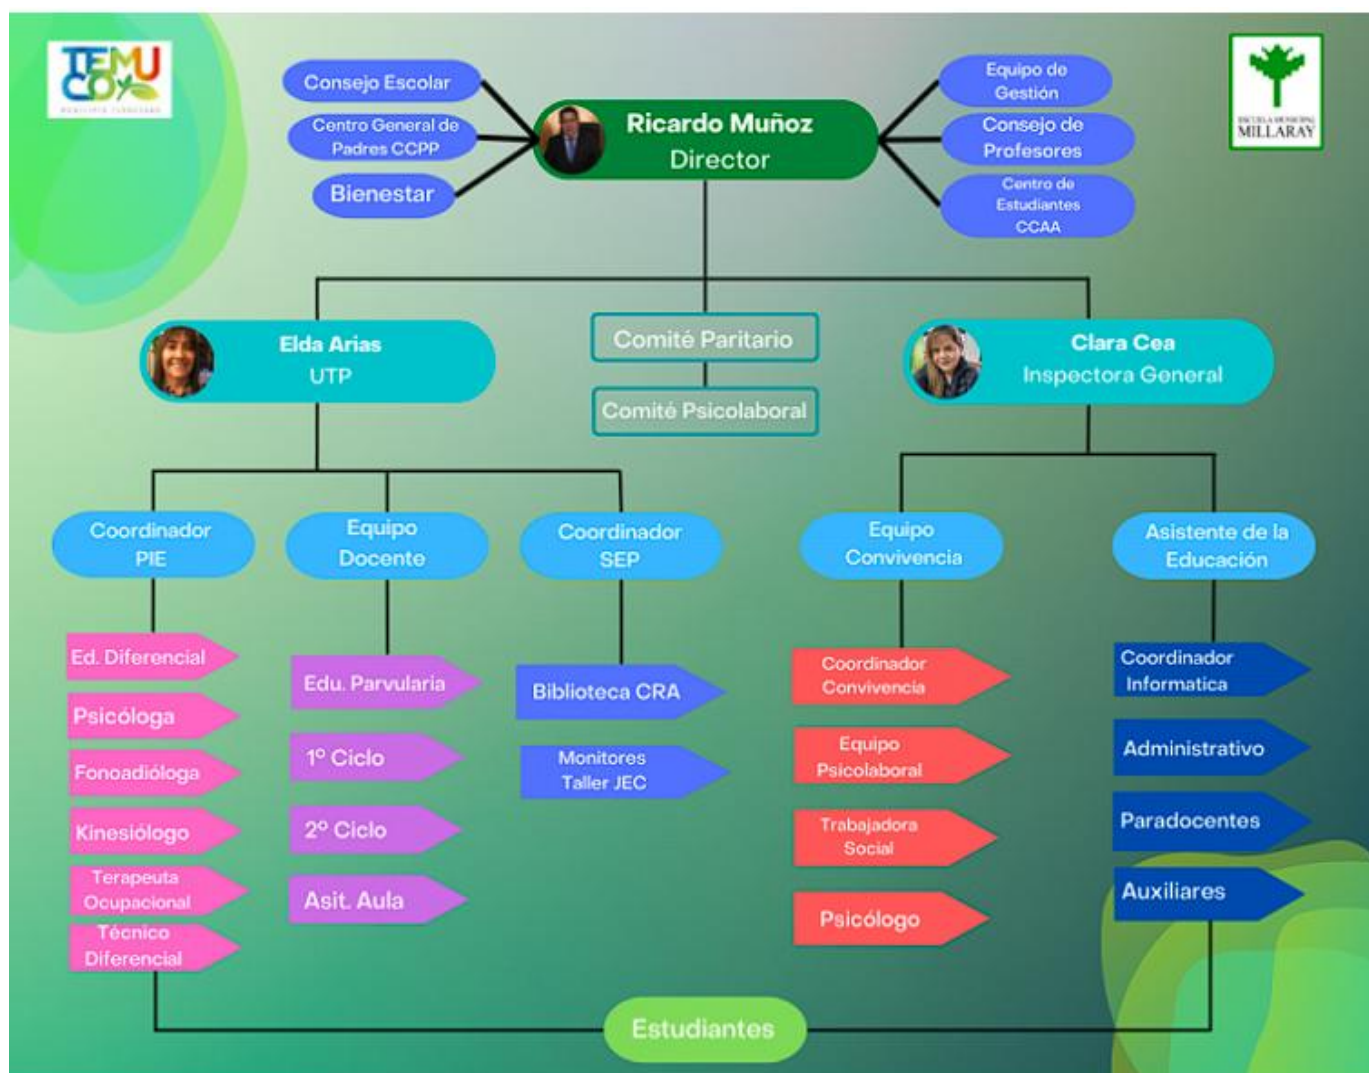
TEMUCO
MUNICIPIO CIUDADANO

ESCUELA MUNICIPAL MILLARAY

Consejo Escolar
Centro General de Padres CCPP
Bienestar

Ricardo Muñoz
Director

Equipo de Gestión
Consejo de Profesores
Centro de Estudiantes CCAA

Elda Arias
UTP

Comité Paritario
Comité Psicolaboral

Clara Cea
Inspectora General

Coordinador PIE
Equipo Docente
Coordinador SEP
Equipo Convivencia
Asistente de la Educación

Ed. Diferencial
Psicóloga
Fonoadióloga
Kinesiólogo
Terapeuta Ocupacional
Técnico Diferencial

Edu. Parvularia
1° Ciclo
2° Ciclo
Asit. Aula

Biblioteca CRA
Monitores Taller JEC

Coordinador Convivencia
Equipo Psicolaboral
Trabajadora Social
Psicólogo

Coordinador Informatica
Administrativo
Paradocentes
Auxiliares

Estudiantes